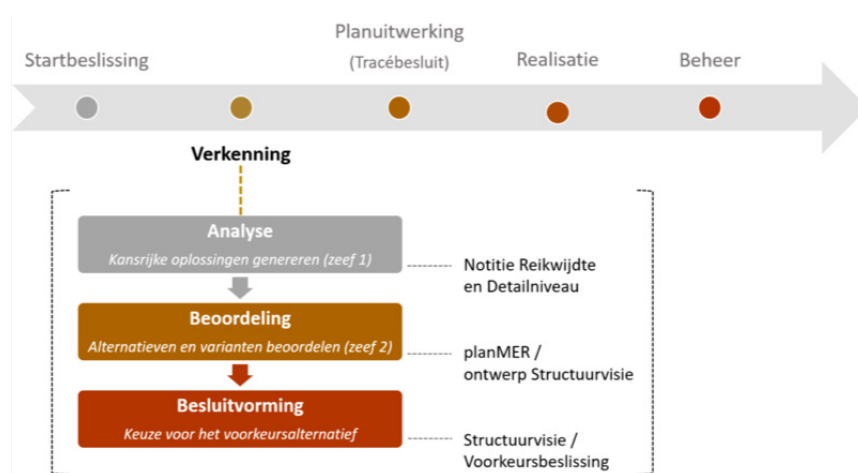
Startbeslissing

Planuitwerking
(Tracébesluit)

Realisatie

Beheer

Verkenning

Analyse
Kansrijke oplossingen genereren (zeef 1)

Notitie Reikwijdte en Detailniveau

Beoordeling
Alternatieven en varianten beoordelen (zeef 2)

planMER / ontwerp Structuurvisie

Besluitvorming
Keuze voor het voorkeursalternatief

Structuurvisie / Voorkeursbeslissing